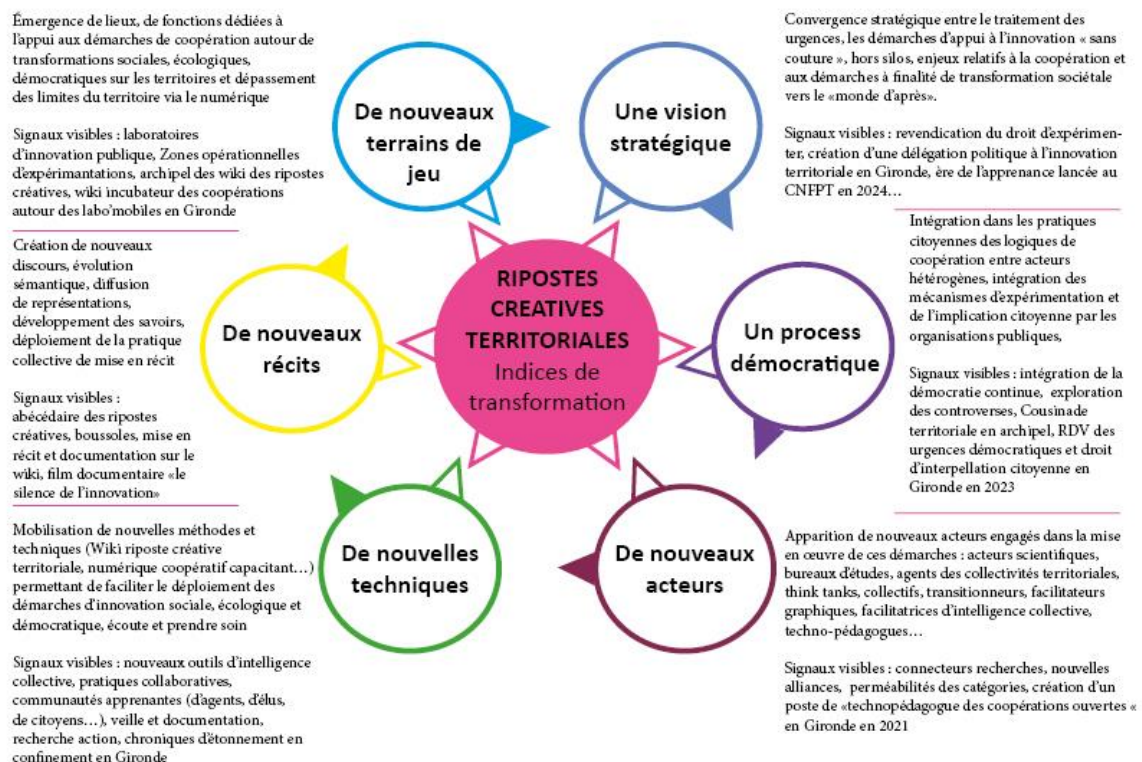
Émergence de lieux, de fonctions dédiées à l'appui aux démarches de coopération autour de transformations sociales, écologiques, démocratiques sur les territoires et dépassement des limites du territoire via le numérique

Signaux visibles : laboratoires d'innovation publique, Zones opérationnelles d'expérimantations, archipel des wiki des ripostes créatives, wiki incubateur des coopérations autour des labo'mobiles en Gironde

De nouveaux terrains de jeu

Une vision stratégique

Convergence stratégique entre le traitement des urgences, les démarches d'appui à l'innovation « sans couture », hors silos, enjeux relatifs à la coopération et aux démarches à finalité de transformation sociétale vers le «monde d'après».

Signaux visibles : revendication du droit d'expérimenter, création d'une délégation politique à l'innovation territoriale en Gironde, ère de l'apprenance lancée au CNFPT en 2024…

Création de nouveaux discours, évolution sémantique, diffusion de représentations, développement des savoirs, déploiement de la pratique collective de mise en récit

Signaux visibles : abécédaire des ripostes créatives, boussoles, mise en récit et documentation sur le wiki, film documentaire «le silence de l'innovation»

De nouveaux récits

RIPOSTES CREATIVES TERRITORIALES
Indices de transformation

Un process démocratique

Intégration dans les pratiques citoyennes des logiques de coopération entre acteurs hétérogènes, intégration des mécanismes d'expérimentation et de l'implication citoyenne par les organisations publiques,

Signaux visibles : intégration de la démocratie continue, exploration des controverses, Cousinade territoriale en archipel, RDV des urgences démocratiques et droit d'interpellation citoyenne en Gironde en 2023

Mobilisation de nouvelles méthodes et techniques (Wiki riposte créative territoriale, numérique coopératif capacitant…) permettant de faciliter le déploiement des démarches d'innovation sociale, écologique et démocratique, écoute et prendre soin

Signaux visibles : nouveaux outils d'intelligence collective, pratiques collaboratives, communautés apprenantes (d'agents, d'élus, de citoyens…), veille et documentation, recherche action, chroniques d'étonnement en confinement en Gironde

De nouvelles techniques

De nouveaux acteurs

Apparition de nouveaux acteurs engagés dans la mise en œuvre de ces démarches : acteurs scientifiques, bureaux d'études, agents des collectivités territoriales, think tanks, collectifs, transitionneurs, facilitateurs graphiques, facilitatrices d'intelligence collective, techno-pédagogues…

Signaux visibles : connecteurs recherches, nouvelles alliances, perméabilités des catégories, création d'un poste de «technopédagogue des coopérations ouvertes « en Gironde en 2021